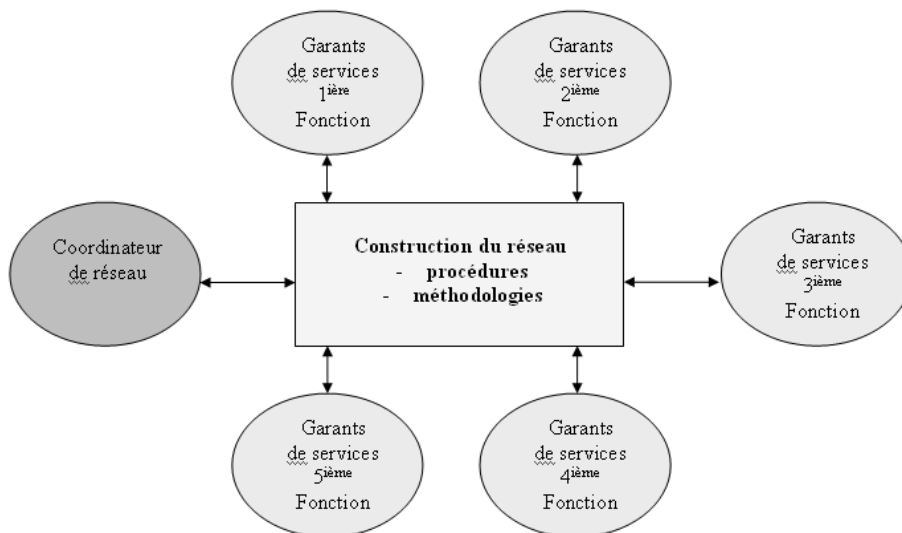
Garants de services $1^{ère}$ Fonction

Garants de services $2^{ème}$ Fonction

Coordinateur de réseau

Construction du réseau
- procédures
- méthodologies

Garants de services $3^{ème}$ Fonction

Garants de services $5^{ième}$ Fonction

Garants de services $4^{ième}$ Fonction